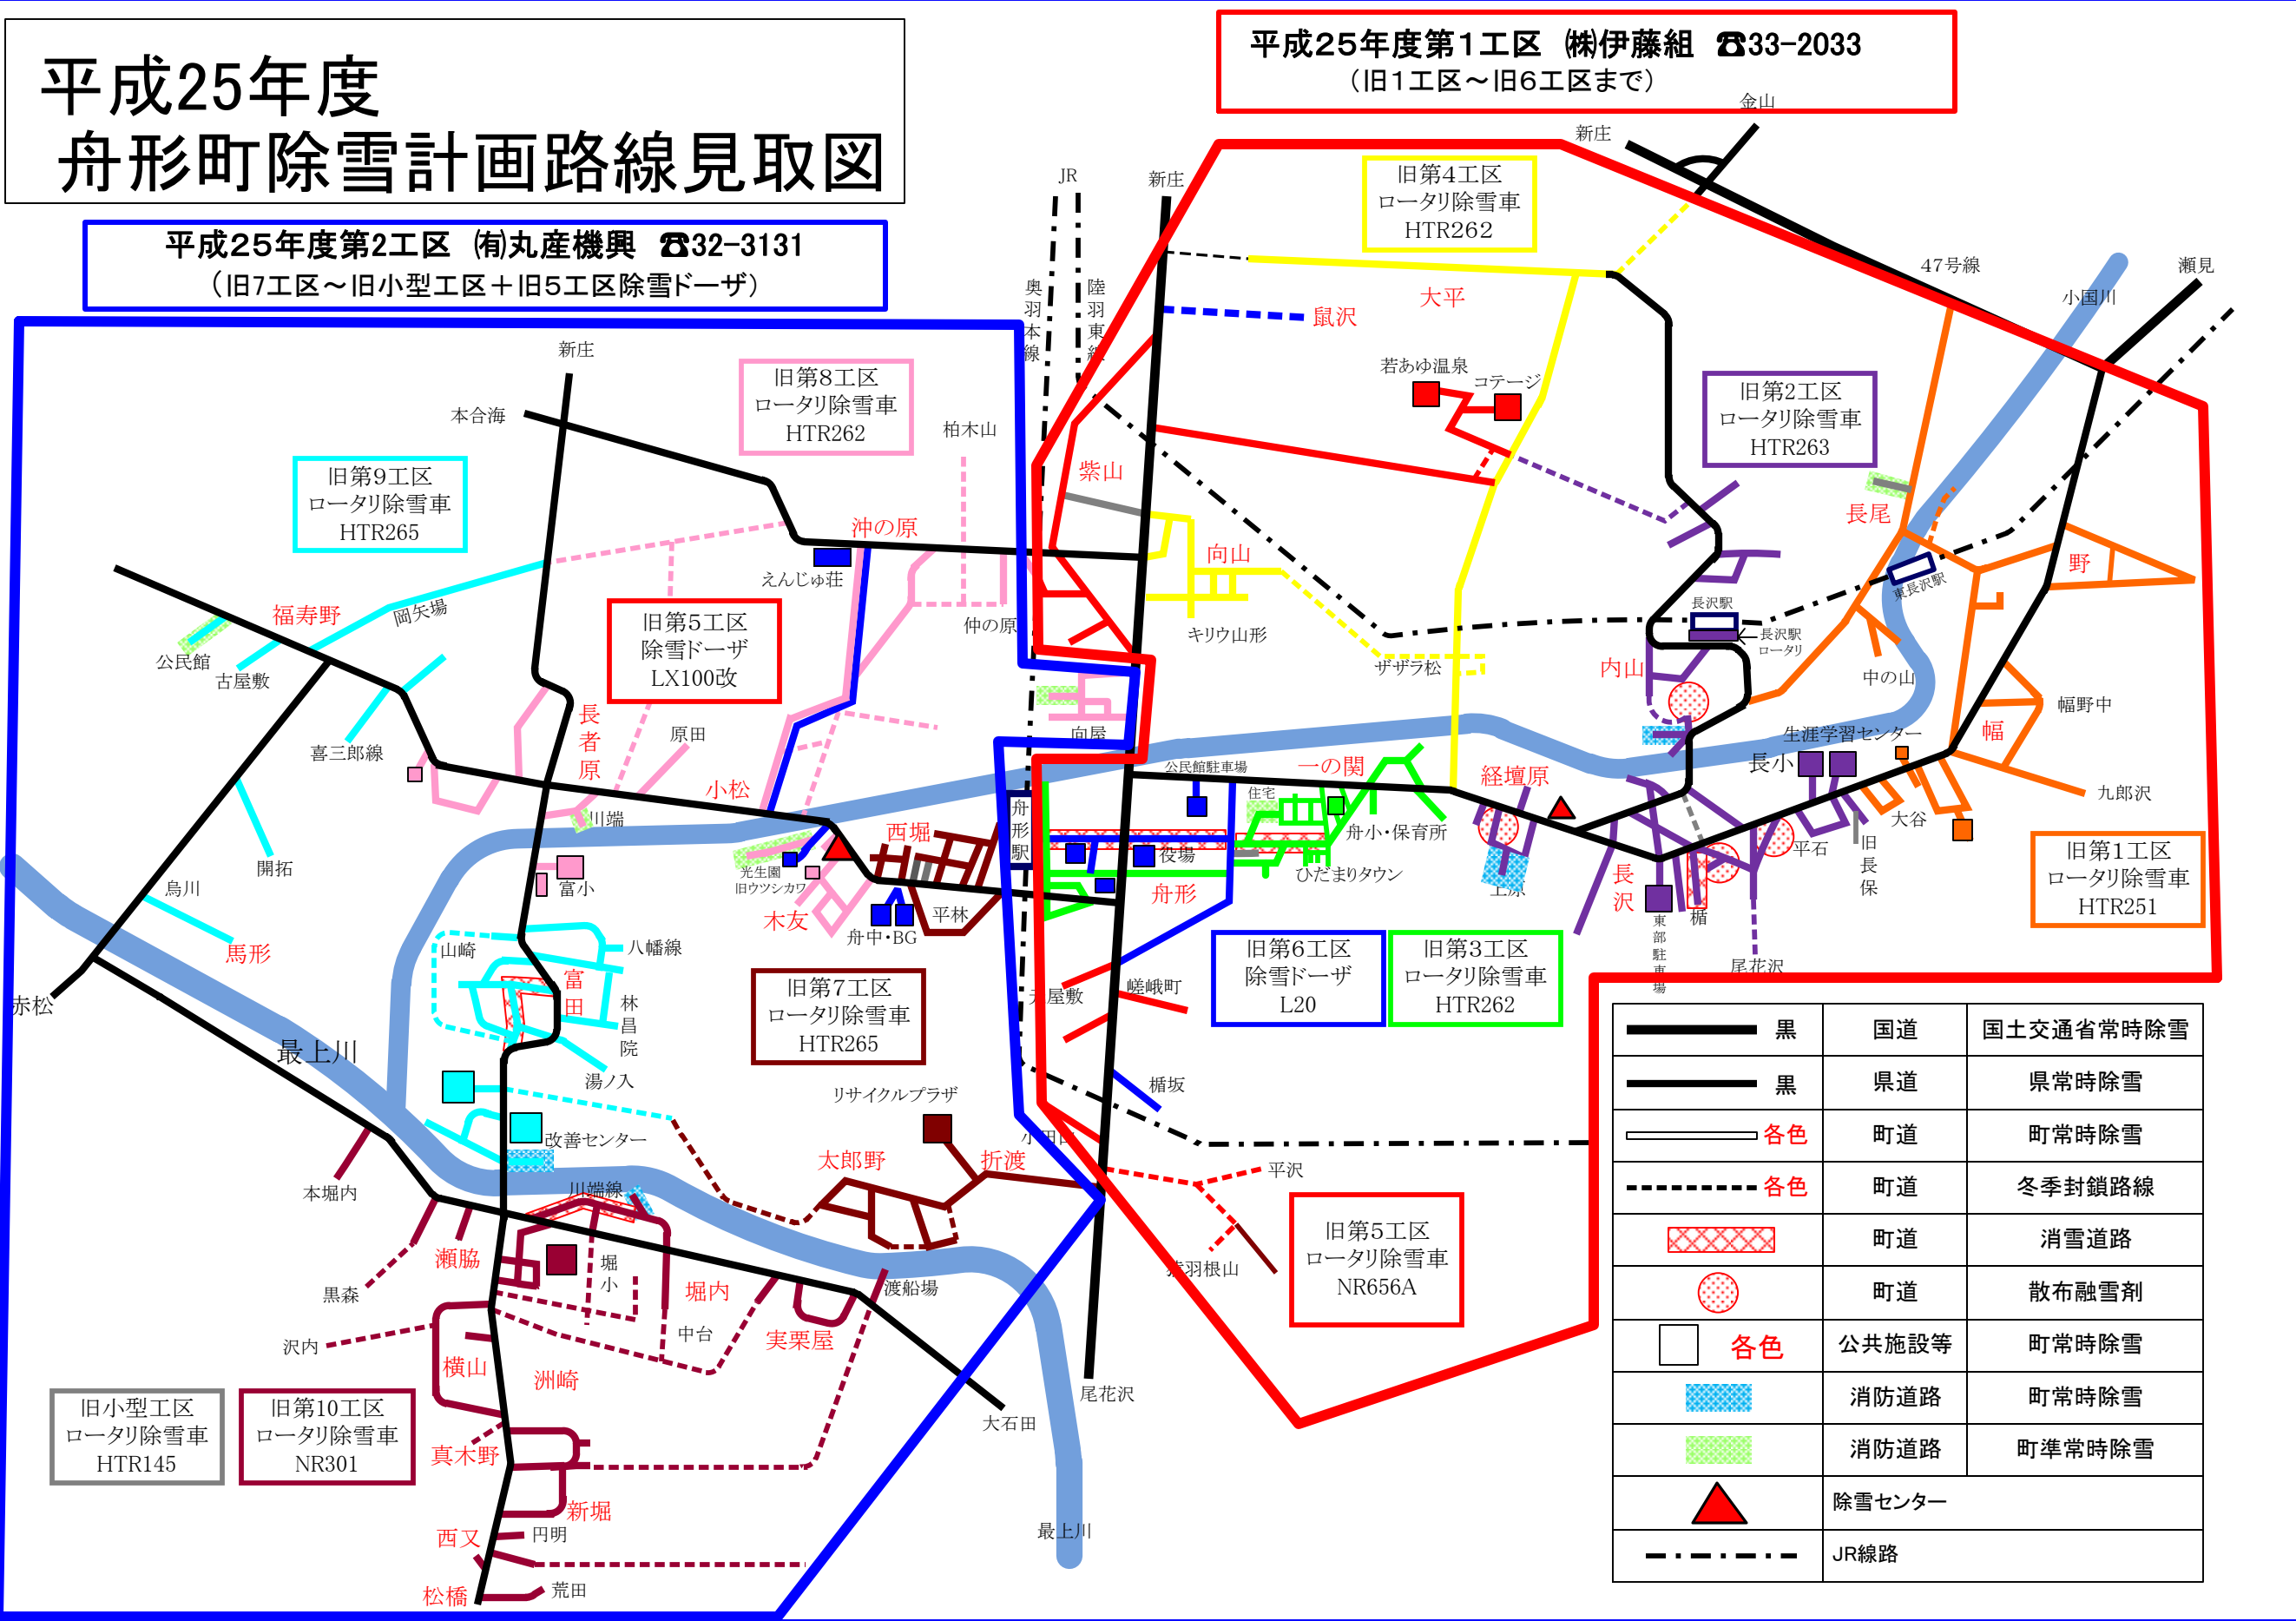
平成25年度
舟形町除雪計画路線見取図

平成25年度第1工区 ㈱伊藤組 ☎33-2033
（旧1工区～旧6工区まで）

平成25年度第2工区 ㈲丸産機興 ☎32-3131
（旧7工区～旧小型工区＋旧5工区除雪ドーザ）

旧第4工区
ロータリ除雪車
HTR262

旧第8工区
ロータリ除雪車
HTR262

旧第9工区
ロータリ除雪車
HTR265

旧第5工区
除雪ドーザ
LX100改

旧第2工区
ロータリ除雪車
HTR263

旧第1工区
ロータリ除雪車
HTR251

旧第6工区
除雪ドーザ
L20

旧第3工区
ロータリ除雪車
HTR262

旧第7工区
ロータリ除雪車
HTR265

旧第5工区
ロータリ除雪車
NR656A

旧小型工区
ロータリ除雪車
HTR145

旧第10工区
ロータリ除雪車
NR301

金山
新庄
JR
新庄
47号線
瀬見
小国川
大平
鼠沢
若あゆ温泉
コテージ
奥羽本線
陸羽東線
柴山
長尾
向山
キリウ山形
ザザラ松
野
東長沢駅
長沢駅
長沢駅ロータリ
内山
中の山
幅野中
生涯学習センター
幅
長小
九郎沢
大谷
旧長保
平石
経壇原
一の関
公民館駐車場
住宅
舟小・保育所
ひだまりタウン
上原
長沢
東部駐車場
楯
尾花沢
新庄
本合海
柏木山
沖の原
えんじゅ荘
仲の原
福寿野
岡矢場
公民館
古屋敷
喜三郎線
長者原
原田
小松
向居
川端
光生園
旧ウツシカワ
富小
西堀
舟形駅
役場
舟形
木友
舟中・BG
平林
開拓
烏川
馬形
赤松
山崎
八幡線
富田
林昌院
湯ノ入
最上川
改善センター
リサイクルプラザ
太郎野
折渡
小田
嵯峨町
屋敷
楯坂
平沢
長羽根山
本堀内
川端線
瀬脇
黒森
堀小
堀内
渡船場
沢内
中台
実栗屋
横山
洲崎
大石田
尾花沢
真木野
新堀
円明
西又
松橋
荒田
最上川

| | | | |
|---|---|---|---|
| | 黒 | 国道 | 国土交通省常時除雪 |
| | 黒 | 県道 | 県常時除雪 |
| | 各色 | 町道 | 町常時除雪 |
| | 各色 | 町道 | 冬季封鎖路線 |
| | | 町道 | 消雪道路 |
| | | 町道 | 散布融雪剤 |
| | 各色 | 公共施設等 | 町常時除雪 |
| | | 消防道路 | 町常時除雪 |
| | | 消防道路 | 町準常時除雪 |
| | | 除雪センター | |
| | | JR線路 | |